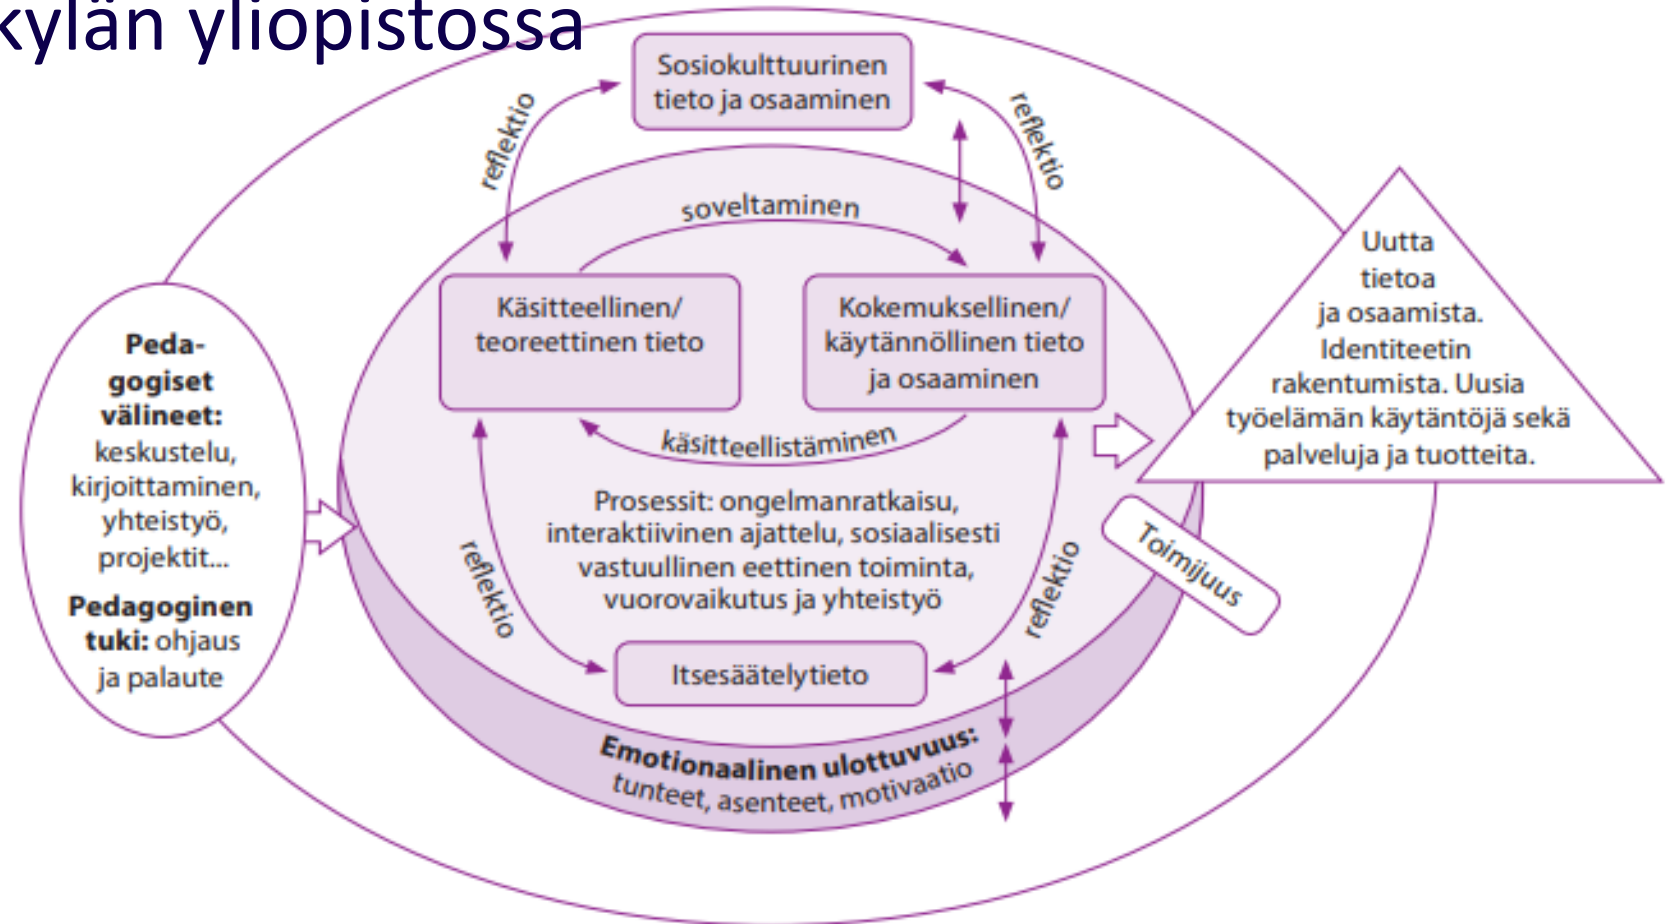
kylän yliopistossa

Sosiokulttuurinen tieto ja osaaminen

reflektio

reflektio

soveltaminen

Käsitteellinen/ teoreettinen tieto

Kokemuksellinen/ käytännöllinen tieto ja osaaminen

käsitteellistäminen

Peda-gogiset välineet: keskustelu, kirjoittaminen, yhteistyö, projektit...

Pedagoginen tuki: ohjaus ja palaute

Uutta tietoa ja osaamista. Identiteetin rakentumista. Uusia työelämän käytäntöjä sekä palveluja ja tuotteita.

Prosessit: ongelmanratkaisu, interaktiivinen ajattelu, sosiaalisesti vastuullinen eettinen toiminta, vuorovaikutus ja yhteistyö

reflektio

reflektio

Toimijuus

Itsesäätelytieto

Emotionaalinen ulottuvuus: tunteet, asenteet, motivaatio